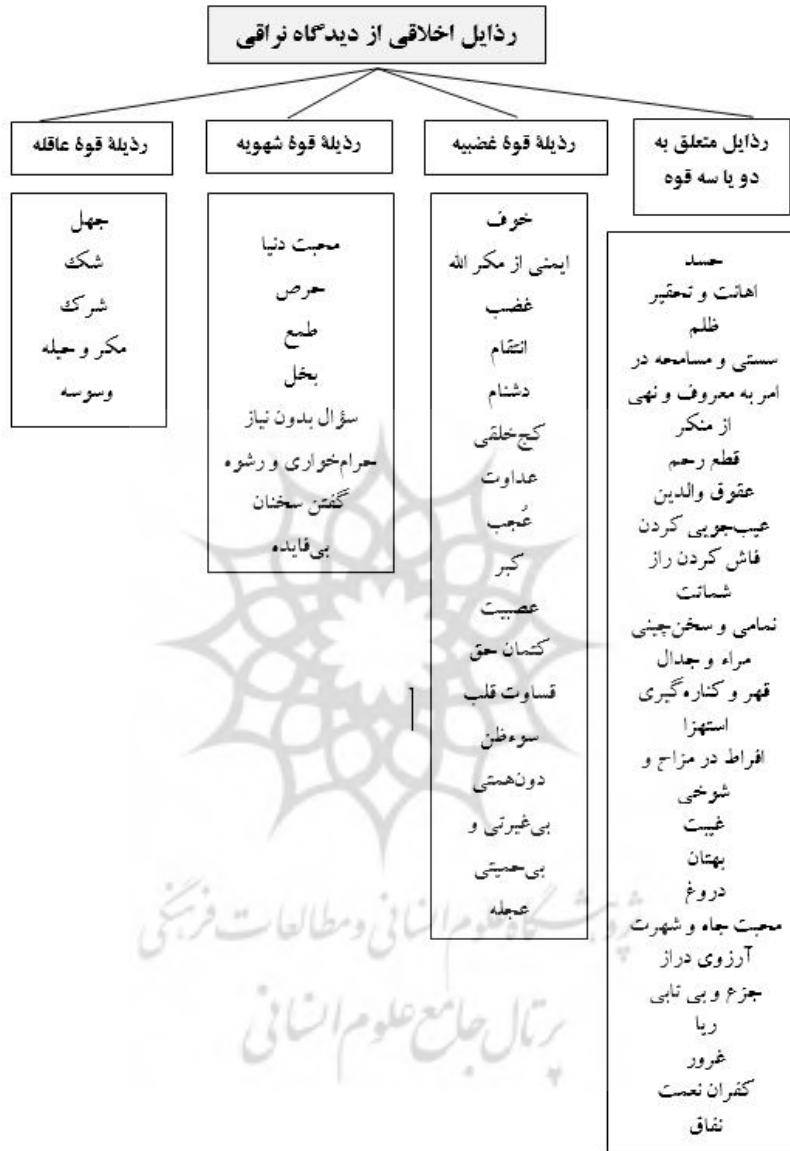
رذایل اخلاقی از دیدگاه نراقی

رذیلهٔ قوهٔ عاقله

جهل
شک
شرک
مکر و حیله
وسوسه

رذیلهٔ قوهٔ شهویه

محبت دنیا
حرص
طمع
بخل
سؤال بدون نیاز
حرام‌خواری و رشوه
گفتن سخنان بی‌فایده

رذیلهٔ قوهٔ غضبیه

خوف
ایمنی از مکر الله
غضب
انتقام
دشنام
کج‌خلقی
عداوت
عُجب
کبر
عصبیت
کتمان حق
قساوت قلب
سوءظن
دون‌همتی
بی‌غیرتی و بی‌حمیتی
عجله

رذایل متعلق به دو یا سه قوه

حسد
اهانت و تحقیر
ظلم
سستی و مسامحه در امر به معروف و نهی از منکر
قطع رحم
عقوق والدین
عیب‌جویی کردن
فاش کردن راز
شماتت
نمامی و سخن‌چینی
مراء و جدال
قهر و کناره‌گیری
استهزا
افراط در مزاح و شوخی
غیبت
بهتان
دروغ
محبت جاه و شهرت
آرزوی دراز
جزع و بی تابی
ریا
غرور
کفران نعمت
نفاق

پژوهشگاه علوم انسانی و مطالعات فرهنگی
پرتال جامع علوم انسانی